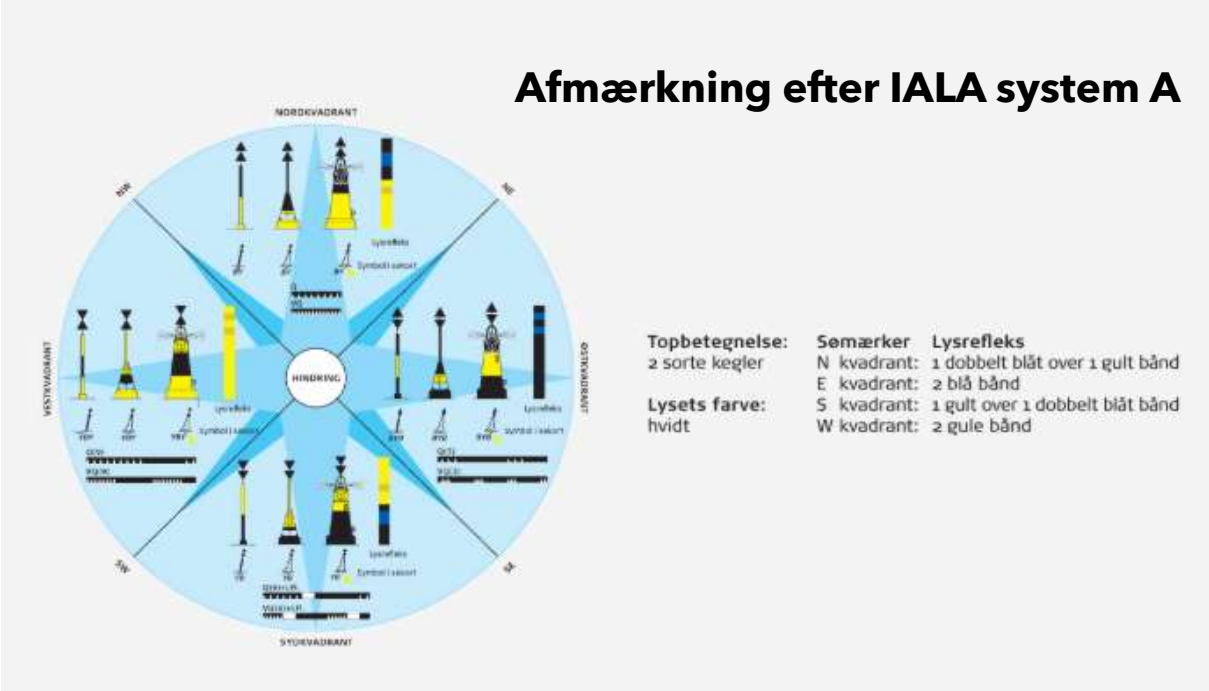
Afmærkning efter IALA system A

NORDKVADRANT

NW

NE

Lysrefleks

Symbol i søkort

Q

VQ

VESTKVADRANT

ØSTKVADRANT

HINDRING

Lysrefleks

Symbol i søkort

Lysrefleks

Symbol i søkort

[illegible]

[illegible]

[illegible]

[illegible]

SW

SE

Lysrefleks

Symbol i søkort

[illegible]

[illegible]

SYDKVADRANT

Topbetegnelse:
2 sorte kegler

Lysets farve:
hvidt

Sømærker Lysrefleks
N kvadrant: 1 dobbelt blåt over 1 gult bånd
E kvadrant: 2 blå bånd
S kvadrant: 1 gult over 1 dobbelt blåt bånd
W kvadrant: 2 gule bånd